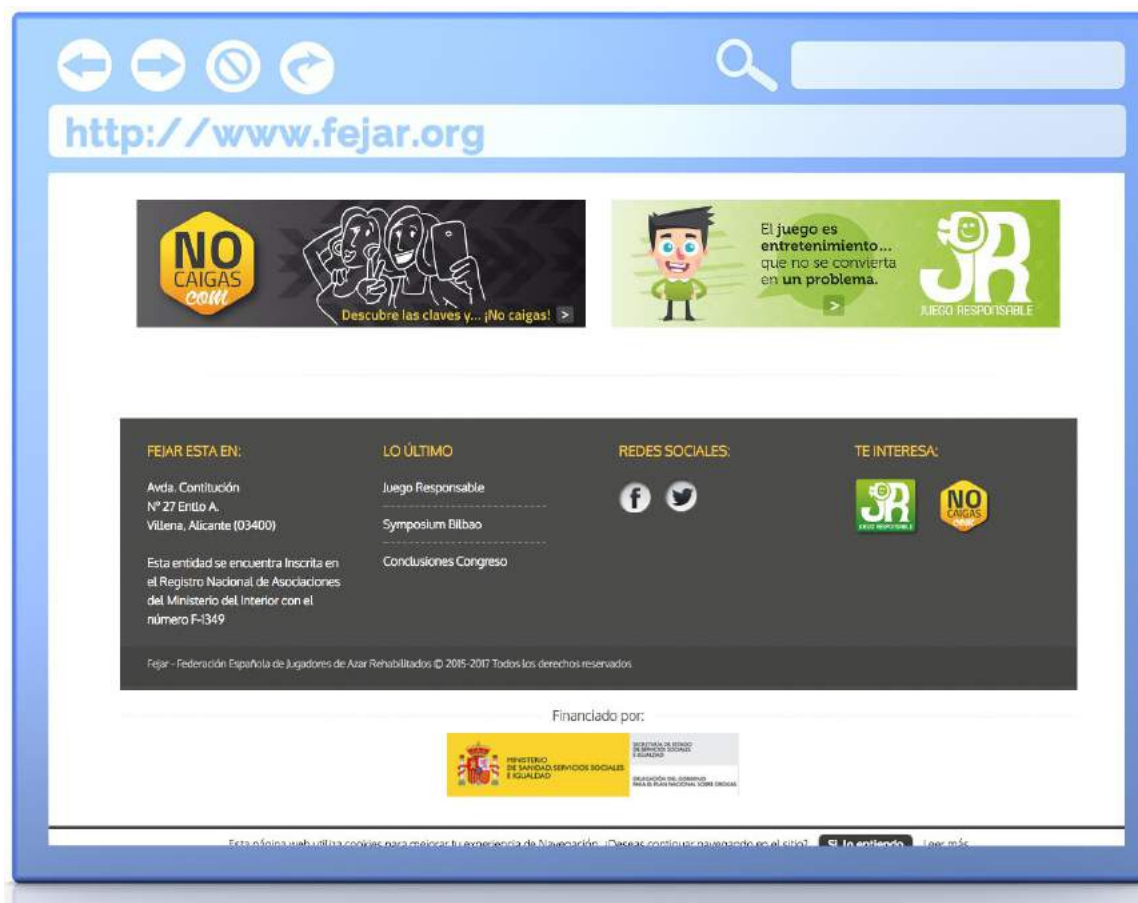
http://www.fejar.org

NO CAIGAS .com

Descubre las claves y... ¡No caigas! >

El juego es entretenimiento... que no se convierta en un problema.

>

JR

JUEGO RESPONSABLE

FEJAR ESTA EN:

Avda. Contitución
Nº 27 Entlo A.
Villena, Alicante (03400)

Esta entidad se encuentra Inscrita en el Registro Nacional de Asociaciones del Ministerio del Interior con el número F-1349

LO ÚLTIMO

Juego Responsable

Symposium Bilbao

Conclusiones Congreso

REDES SOCIALES:

TE INTERESA:

JR
JUEGO RESPONSABLE

NO CAIGAS .com

Fejar - Federación Española de Jugadores de Azar Rehabilitados © 2015-2017 Todos los derechos reservados

Financiado por:

MINISTERIO DE SANIDAD, SERVICIOS SOCIALES E IGUALDAD

SECRETARÍA DE ESTADO DE SERVICIOS SOCIALES E IGUALDAD

DELEGACIÓN DEL GOBIERNO PARA EL PLAN NACIONAL SOBRE DROGAS

Esta página web utiliza cookies para mejorar tu experiencia de Navegación. ¿Deseas continuar navegando en el sitio? Sí, lo entiendo Leer más